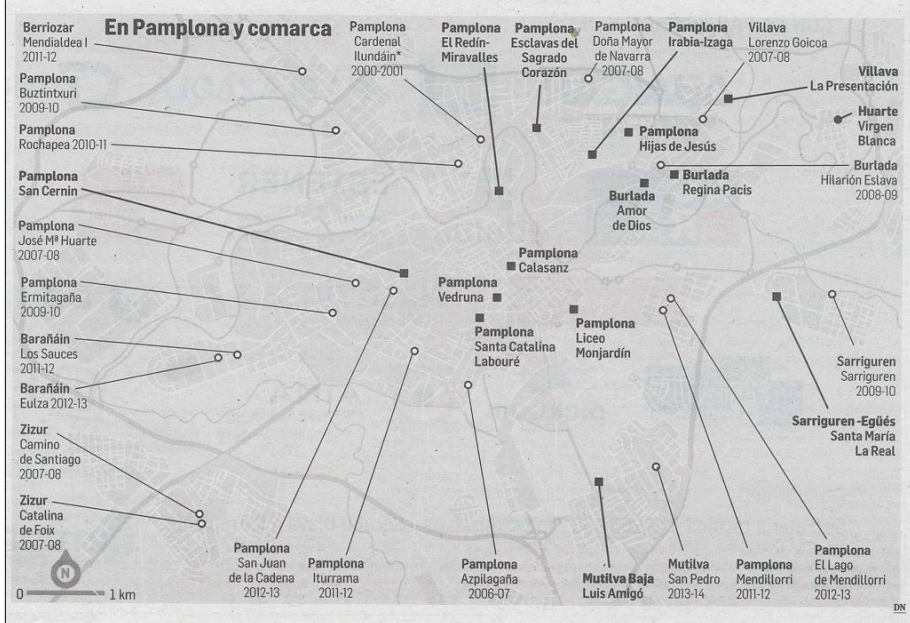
En Pamplona y comarca

Berriozar
Mendialdea I
2011-12

Pamplona
Buztintxuri
2009-10

Pamplona
Rochapea 2010-11

Pamplona
San Cernin

Pamplona
José Mª Huarte
2007-08

Pamplona
Ermitagaña
2009-10

Barañáin
Los Sauces
2011-12

Barañáin
Eulza 2012-13

Zizur
Camino
de Santiago
2007-08

Zizur
Catalina
de Foix
2007-08

Pamplona
Cardenal
Ilundáin*
2000-2001

Pamplona
El Redín-
Miravalles

Pamplona
Esclavas del
Sagrado
Corazón

Pamplona
Doña Mayor
de Navarra
2007-08

Pamplona
Irabia-Izaga

Villava
Lorenzo Goicoa
2007-08

Villava
La Presentación

Huarte
Virgen
Blanca

Pamplona
Hijas de Jesús

Burlada
Hilarión Eslava
2008-09

Burlada
Regina Pacis

Burlada
Amor
de Dios

Pamplona
Calasanz

Pamplona
Vedruna

Pamplona
Santa Catalina
Labouré

Pamplona
Liceo
Monjardín

Sarriguren
Sarriguren
2009-10

Sarriguren -Egüés
Santa María
La Real

Pamplona
San Juan
de la Cadena
2012-13

Pamplona
Iturrama
2011-12

Pamplona
Azpilagaña
2006-07

Mutilva Baja
Luis Amigó

Mutilva
San Pedro
2013-14

Pamplona
Mendillorri
2011-12

Pamplona
El Lago
de Mendillorri
2012-13

N

0 1 km

DN